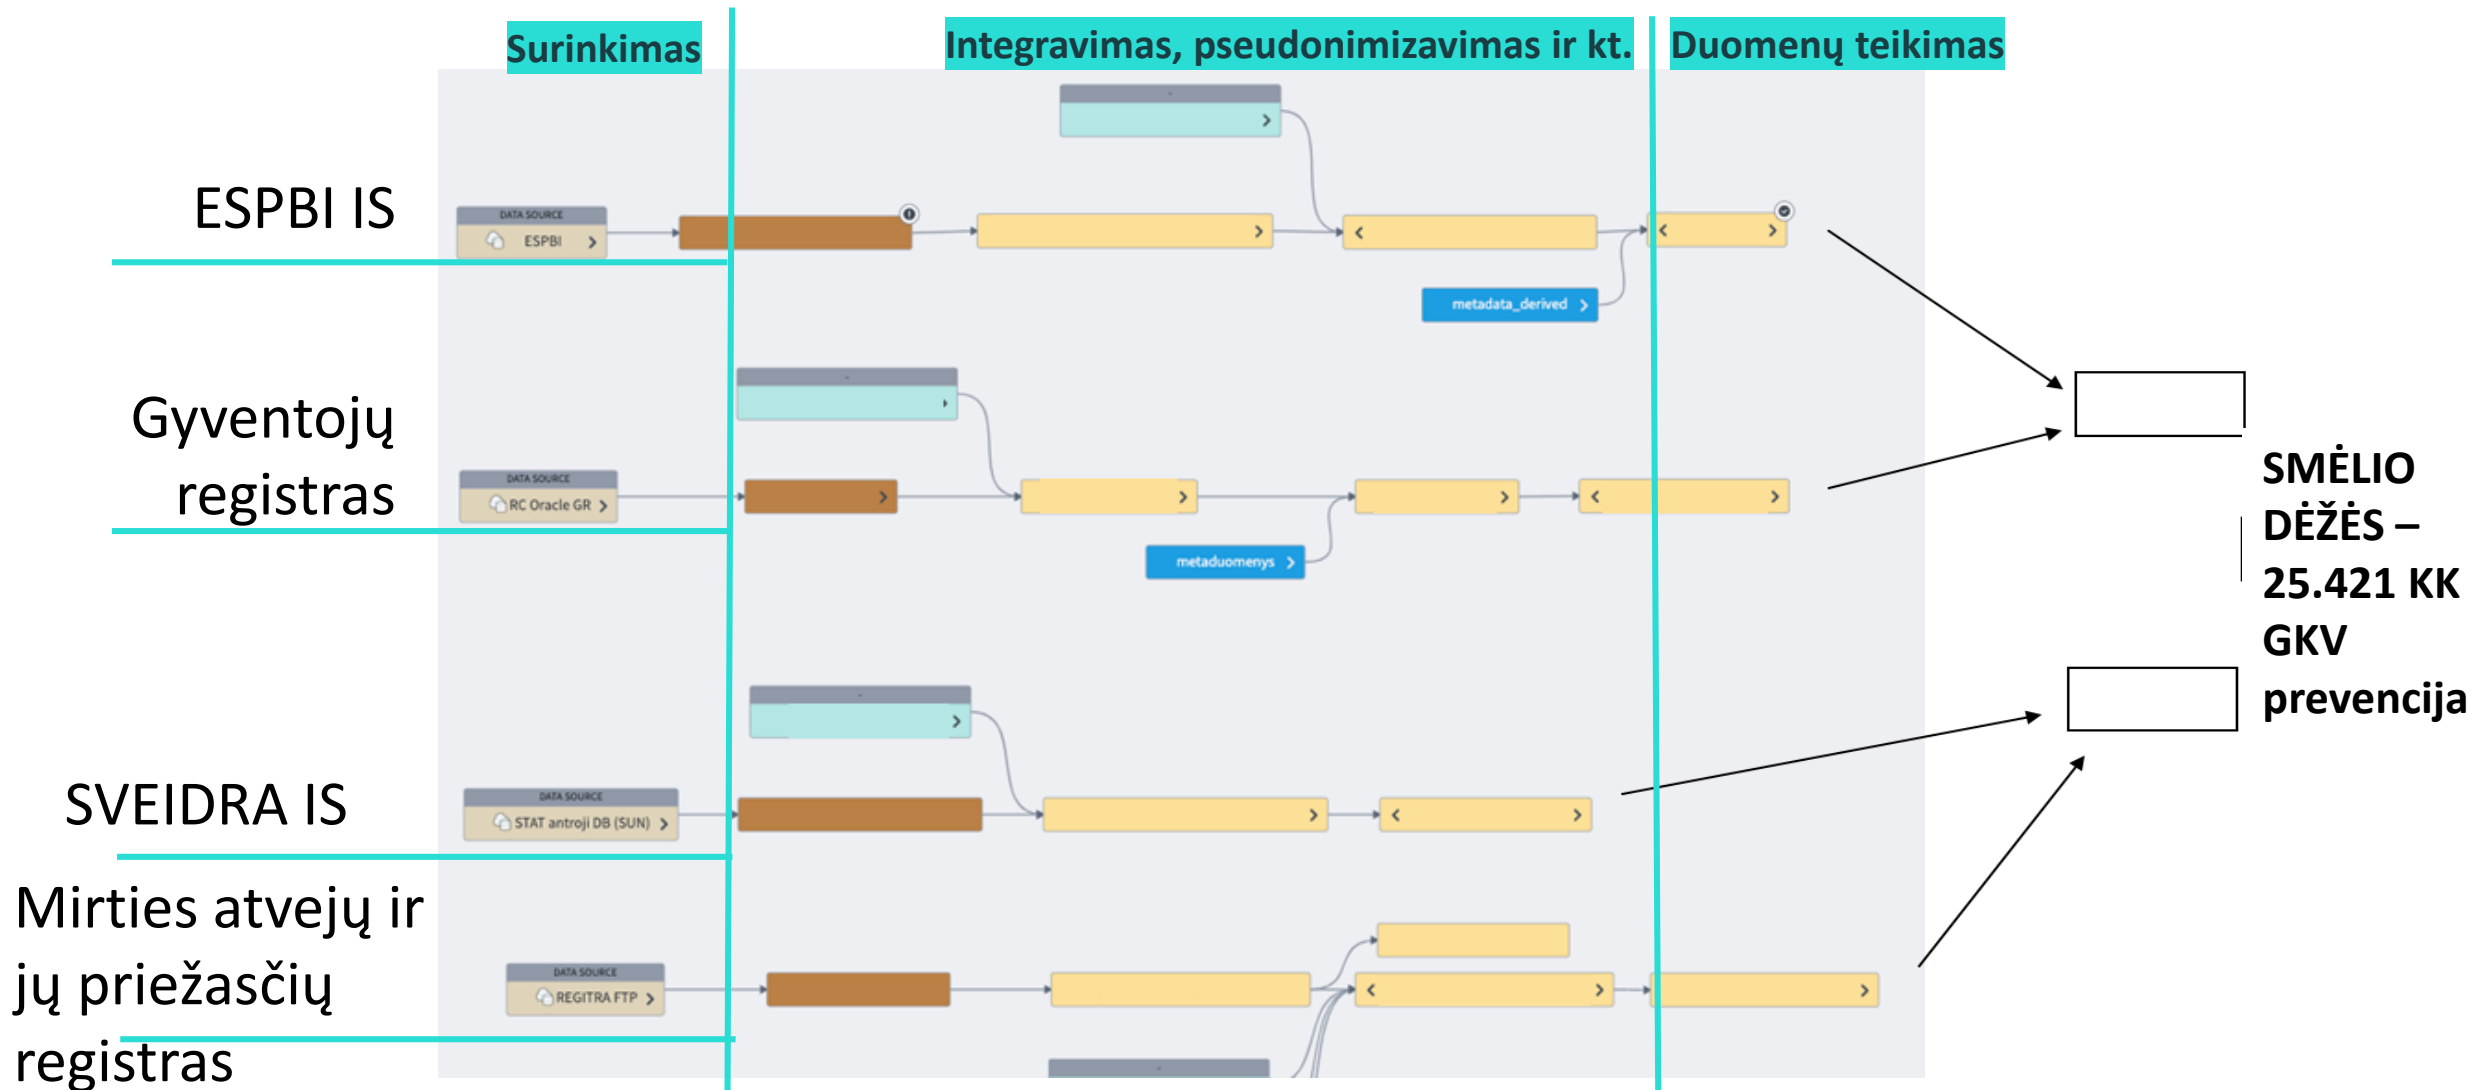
Surinkimas

Integravimas, pseudonimizavimas ir kt.

Duomenų teikimas

ESPBI IS

DATA SOURCE
ESPBI

metadata_derived

Gyventojų registras

DATA SOURCE
RC Oracle GR

metaduomenys

SMĖLIO DĖŽĖS – 25.421 KK GKV prevencija

SVEIDRA IS

DATA SOURCE
STAT antroji DB (SUN)

Mirties atvejų ir jų priežasčių registras

DATA SOURCE
REGITRA FTP